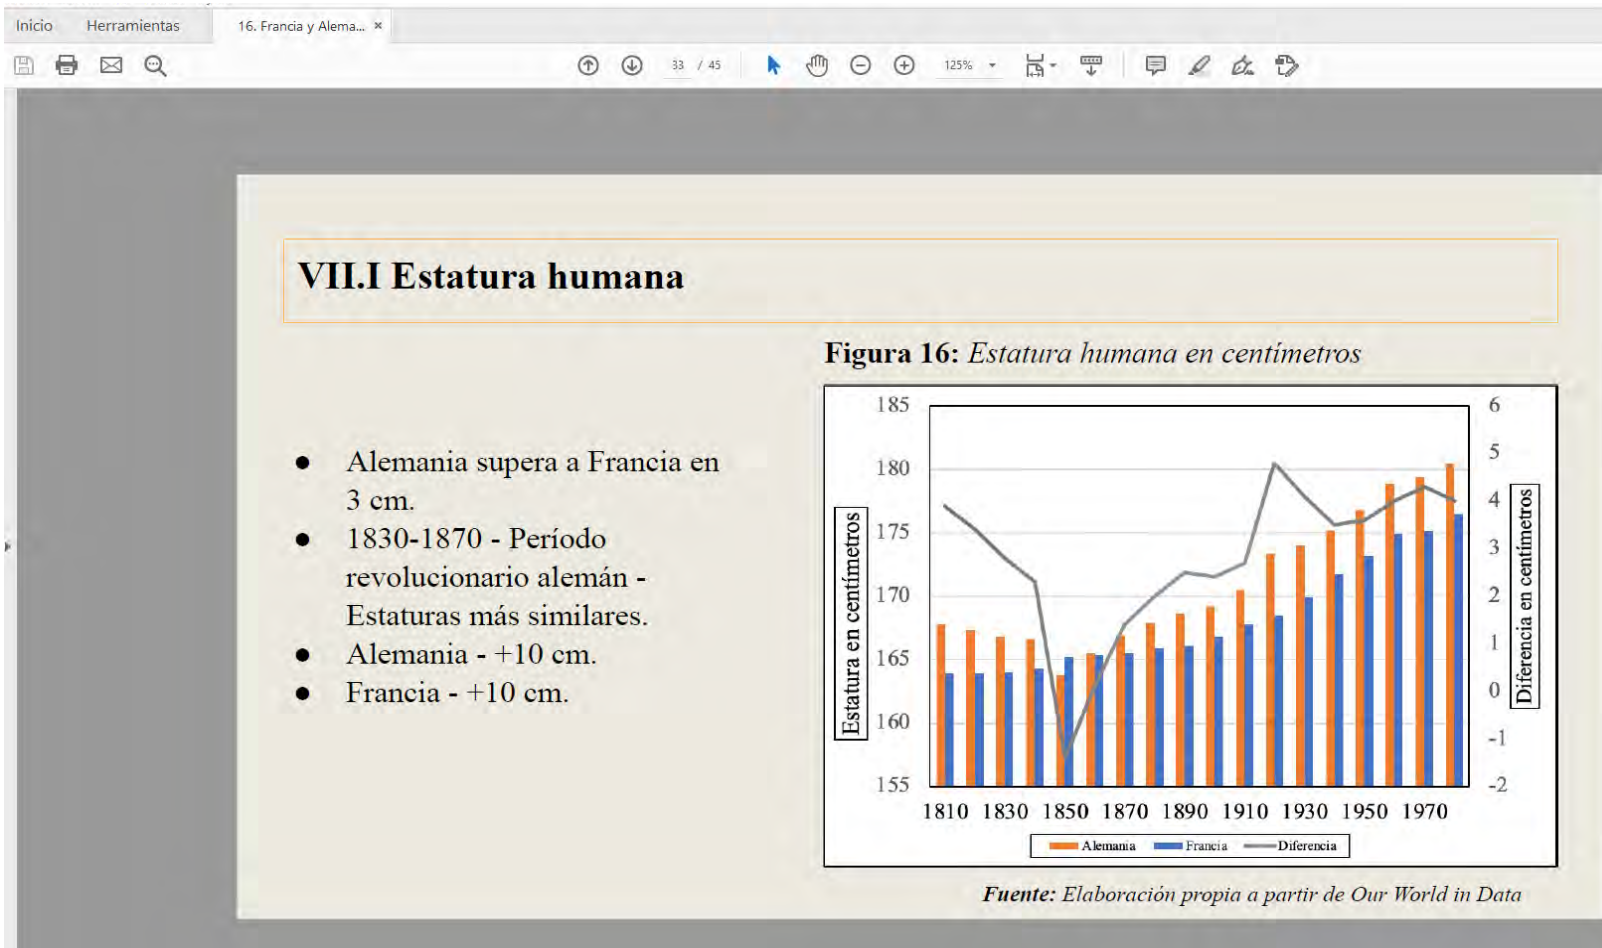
Inicio Herramientas 16. Francia y Alema... ×

33 / 45 125%

VII.I Estatura humana

Figura 16: *Estatura humana en centímetros*

- Alemania supera a Francia en 3 cm.
- 1830-1870 - Período revolucionario alemán - Estaturas más similares.
- Alemania - +10 cm.
- Francia - +10 cm.

Estatura en centímetros

185
180
175
170
165
160
155

Diferencia en centímetros

6
5
4
3
2
1
0
-1
-2

1810 1830 1850 1870 1890 1910 1930 1950 1970

Alemania Francia Diferencia

**Fuente:** *Elaboración propia a partir de Our World in Data*